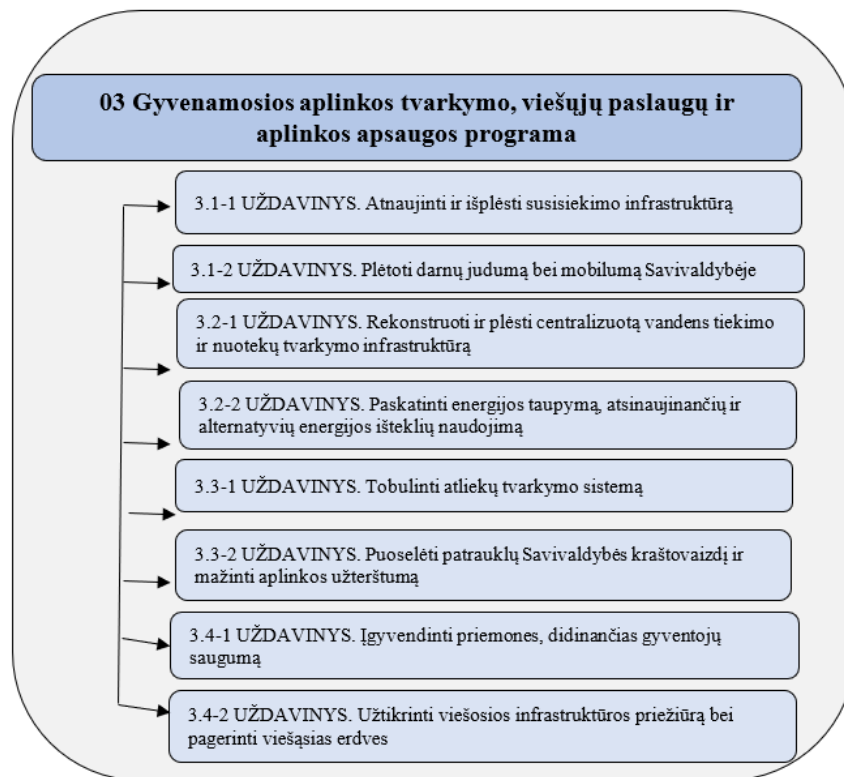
03 Gyvenamosios aplinkos tvarkymo, viešųjų paslaugų ir aplinkos apsaugos programa

3.1-1 UŽDAVINYS. Atnaujinti ir išplėsti susisiekimo infrastruktūrą

3.1-2 UŽDAVINYS. Plėtoti darnų judumą bei mobilumą Savivaldybėje

3.2-1 UŽDAVINYS. Rekonstruoti ir plėsti centralizuotą vandens tiekimo ir nuotekų tvarkymo infrastruktūrą

3.2-2 UŽDAVINYS. Paskatinti energijos taupymą, atsinaujinančių ir alternatyvių energijos išteklių naudojimą

3.3-1 UŽDAVINYS. Tobulinti atliekų tvarkymo sistemą

3.3-2 UŽDAVINYS. Puoselėti patrauklų Savivaldybės kraštovaizdį ir mažinti aplinkos užterštumą

3.4-1 UŽDAVINYS. Įgyvendinti priemones, didinančias gyventojų saugumą

3.4-2 UŽDAVINYS. Užtikrinti viešosios infrastruktūros priežiūrą bei pagerinti viešąsias erdves